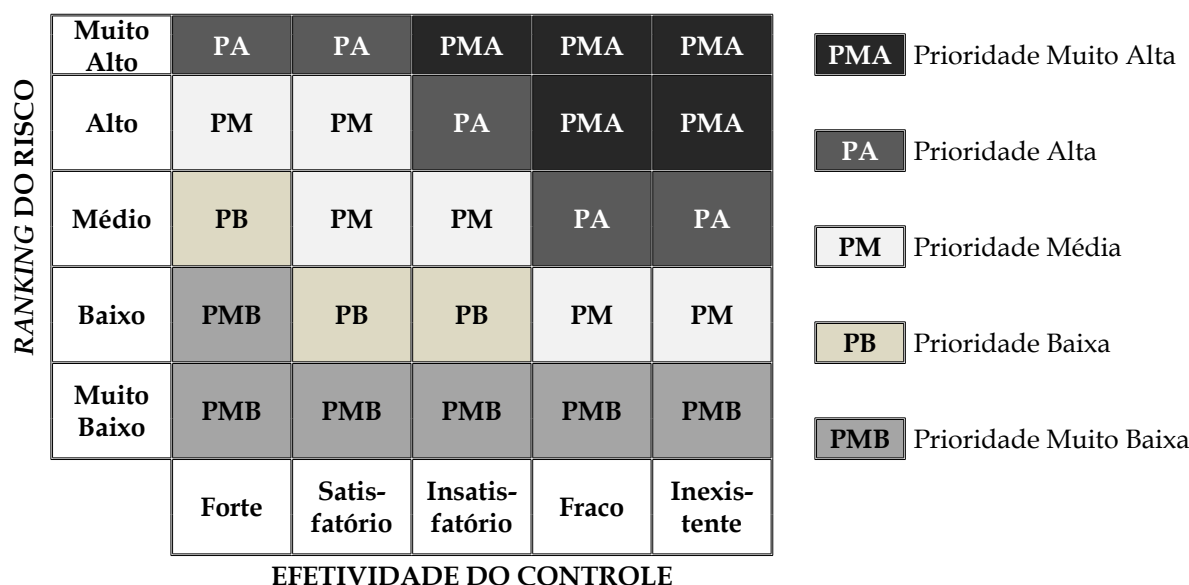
*RANKING* DO RISCO

| | | | | | |
|---|---|---|---|---|---|
| Muito Alto | PA | PA | PMA | PMA | PMA |
| Alto | PM | PM | PA | PMA | PMA |
| Médio | PB | PM | PM | PA | PA |
| Baixo | PMB | PB | PB | PM | PM |
| Muito Baixo | PMB | PMB | PMB | PMB | PMB |
| | Forte | Satisfatório | Insatisfatório | Fraco | Inexistente |

EFETIVIDADE DO CONTROLE

PMA Prioridade Muito Alta

PA Prioridade Alta

PM Prioridade Média

PB Prioridade Baixa

PMB Prioridade Muito Baixa